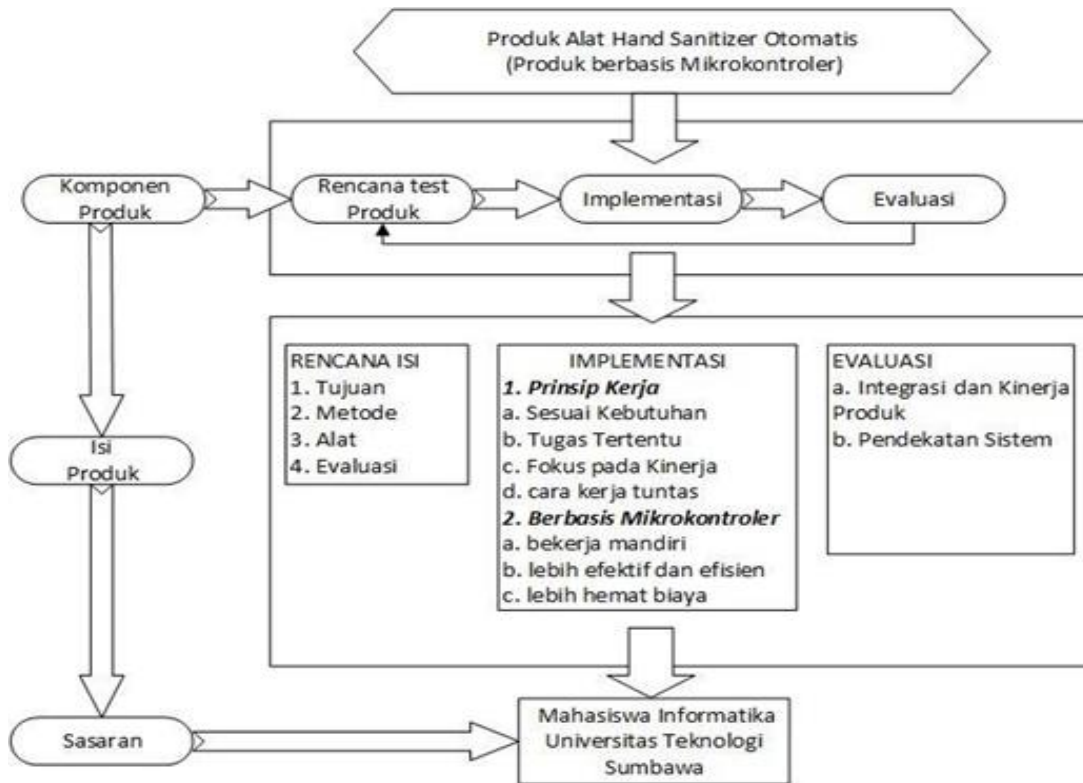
Produk Alat Hand Sanitizer Otomatis
(Produk berbasis Mikrokontroler)

Komponen Produk

Rencana test Produk

Implementasi

Evaluasi

RENCANA ISI
1. Tujuan
2. Metode
3. Alat
4. Evaluasi

IMPLEMENTASI
***1. Prinsip Kerja***
a. Sesuai Kebutuhan
b. Tugas Tertentu
c. Fokus pada Kinerja
d. cara kerja tuntas
***2. Berbasis Mikrokontroler***
a. bekerja mandiri
b. lebih efektif dan efisien
c. lebih hemat biaya

EVALUASI
a. Integrasi dan Kinerja Produk
b. Pendekatan Sistem

Isi Produk

Sasaran

Mahasiswa Informatika Universitas Teknologi Sumbawa